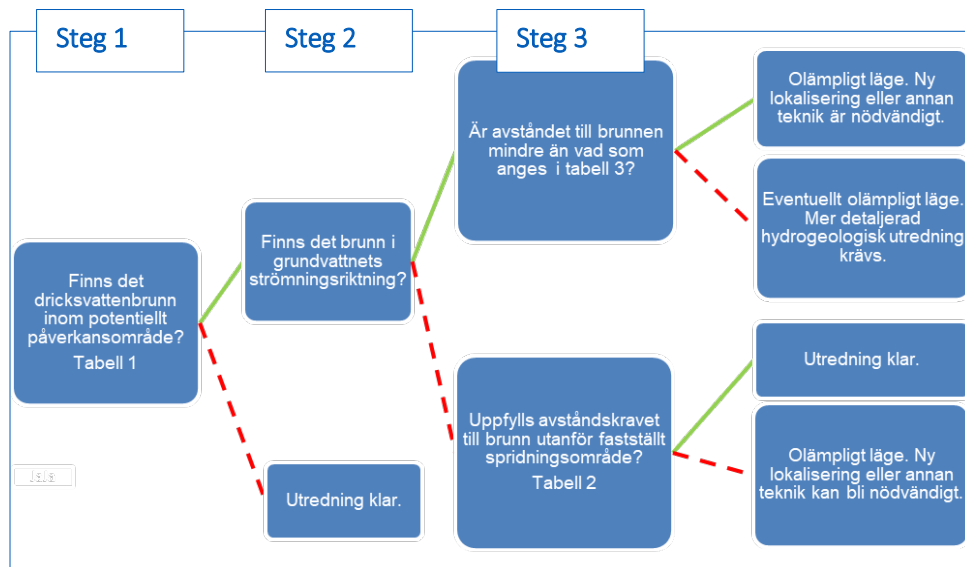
Steg 1

Steg 2

Steg 3

Finns det dricksvattenbrunn inom potentiellt påverkansområde? Tabell 1

Finns det brunn i grundvattnets strömningsriktning?

Utredning klar.

Är avståndet till brunnen mindre än vad som anges i tabell 3?

Uppfylls avståndskravet till brunn utanför fastställt spridningsområde? Tabell 2

Olämpligt läge. Ny lokalisering eller annan teknik är nödvändigt.

Eventuellt olämpligt läge. Mer detaljerad hydrogeologisk utredning krävs.

Utredning klar.

Olämpligt läge. Ny lokalisering eller annan teknik kan bli nödvändigt.

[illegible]